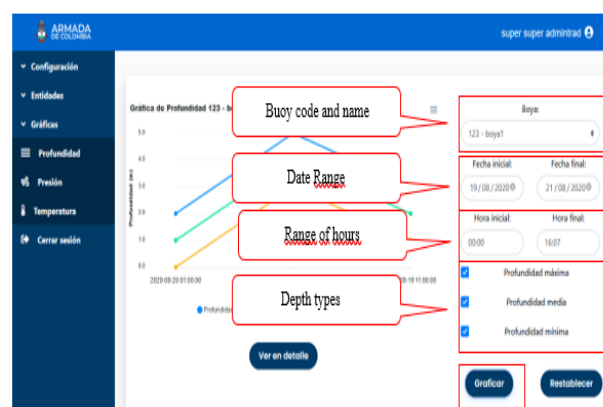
ARMADA DE COLOMBIA

super super admintrad

Configuración
Entidades
Gráficas
Profundidad
Presión
Temperatura
Cerrar sesión

Gráfica de Profundidad 123 - b

Buoy code and name

Date Range

Range of hours

Depth types

5.0
4.0
3.0
2.0
1.0
0.0

Profundidad (m)

2020-08-20 01:00:00
8-19 11:00:00

Profundid

Ver en detalle

Boya:
123 - boya1

Fecha inicial:
19 / 08 / 2020
Fecha final:
21 / 08 / 2020

Hora inicial:
00:00
Hora final:
16:07

Profundidad máxima
Profundidad media
Profundidad mínima

Graficar
Restablecer